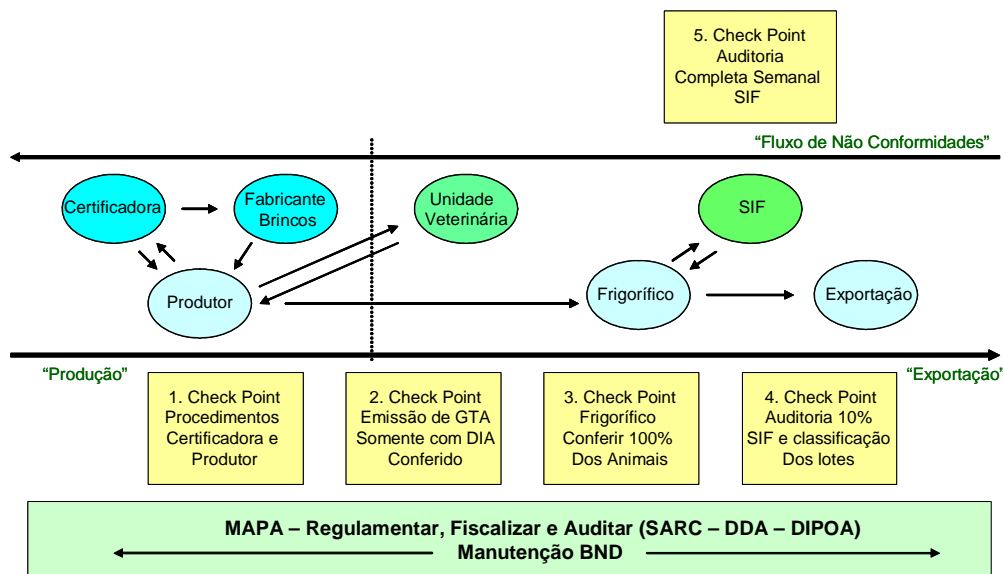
5. Check Point
Auditoria
Completa Semanal
SIF

"Fluxo de Não Conformidades"

Certificadora

Fabricante
Brincos

Unidade
Veterinária

SIF

Produtor

Frigorífico

Exportação

"Produção"

"Exportação"

1. Check Point
Procedimentos
Certificadora e
Produtor

2. Check Point
Emissão de GTA
Somente com DIA
Conferido

3. Check Point
Frigorífico
Conferir 100%
Dos Animais

4. Check Point
Auditoria 10%
SIF e classificação
Dos lotes

MAPA – Regulamentar, Fiscalizar e Auditar (SARC – DDA – DIPOA)
Manutenção BND